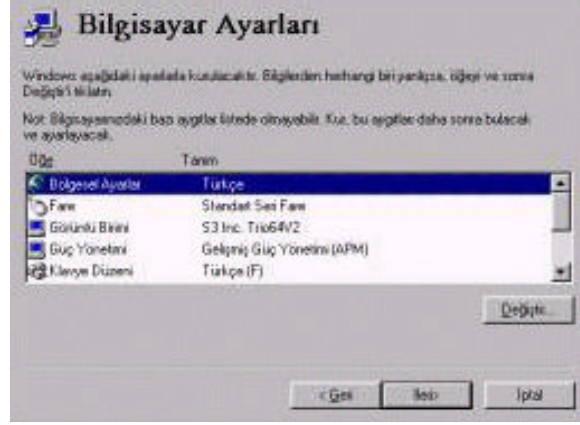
Bilgisayar Ayarları

Windows aşağıdaki ayarlarla kurulacaktır. Bilgilerden herhangi biri yanlışsa, öğeyi ve sonra Değiştir'i tıklatın.

Not: Bilgisayarınızdaki bazı aygıtlar listede olmayabilir. Kur, bu aygıtları daha sonra bulacak ve ayarlayacak.

| Öğe | Tanım |
|---|---|
| Bölgesel Ayarlar | Türkçe |
| Fare | Standart Seri Fare |
| Görüntü Birimi | S3 Inc. Trio64V2 |
| Güç Yönetimi | Gelişmiş Güç Yönetimi (APM) |
| Klavye Düzeni | Türkçe (F) |

Değiştir...

< Geri
İleri >
İptal